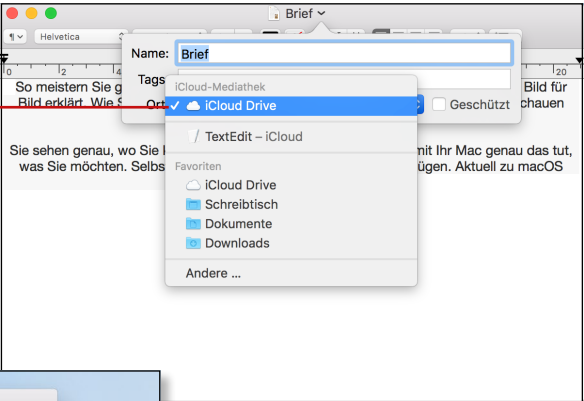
Brief

¶ Helvetica

Name: Brief

Tags

Ort

Geschützt

iCloud-Mediathek

✓ iCloud Drive

TextEdit – iCloud

Favoriten

iCloud Drive

Schreibtisch

Dokumente

Downloads

Andere ...

So meistern Sie g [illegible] Bild für Bild erklärt. Wie S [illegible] chauen

Sie sehen genau, wo Sie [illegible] mit Ihr Mac genau das tut, was Sie möchten. Selbs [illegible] ügen. Aktuell zu macOS